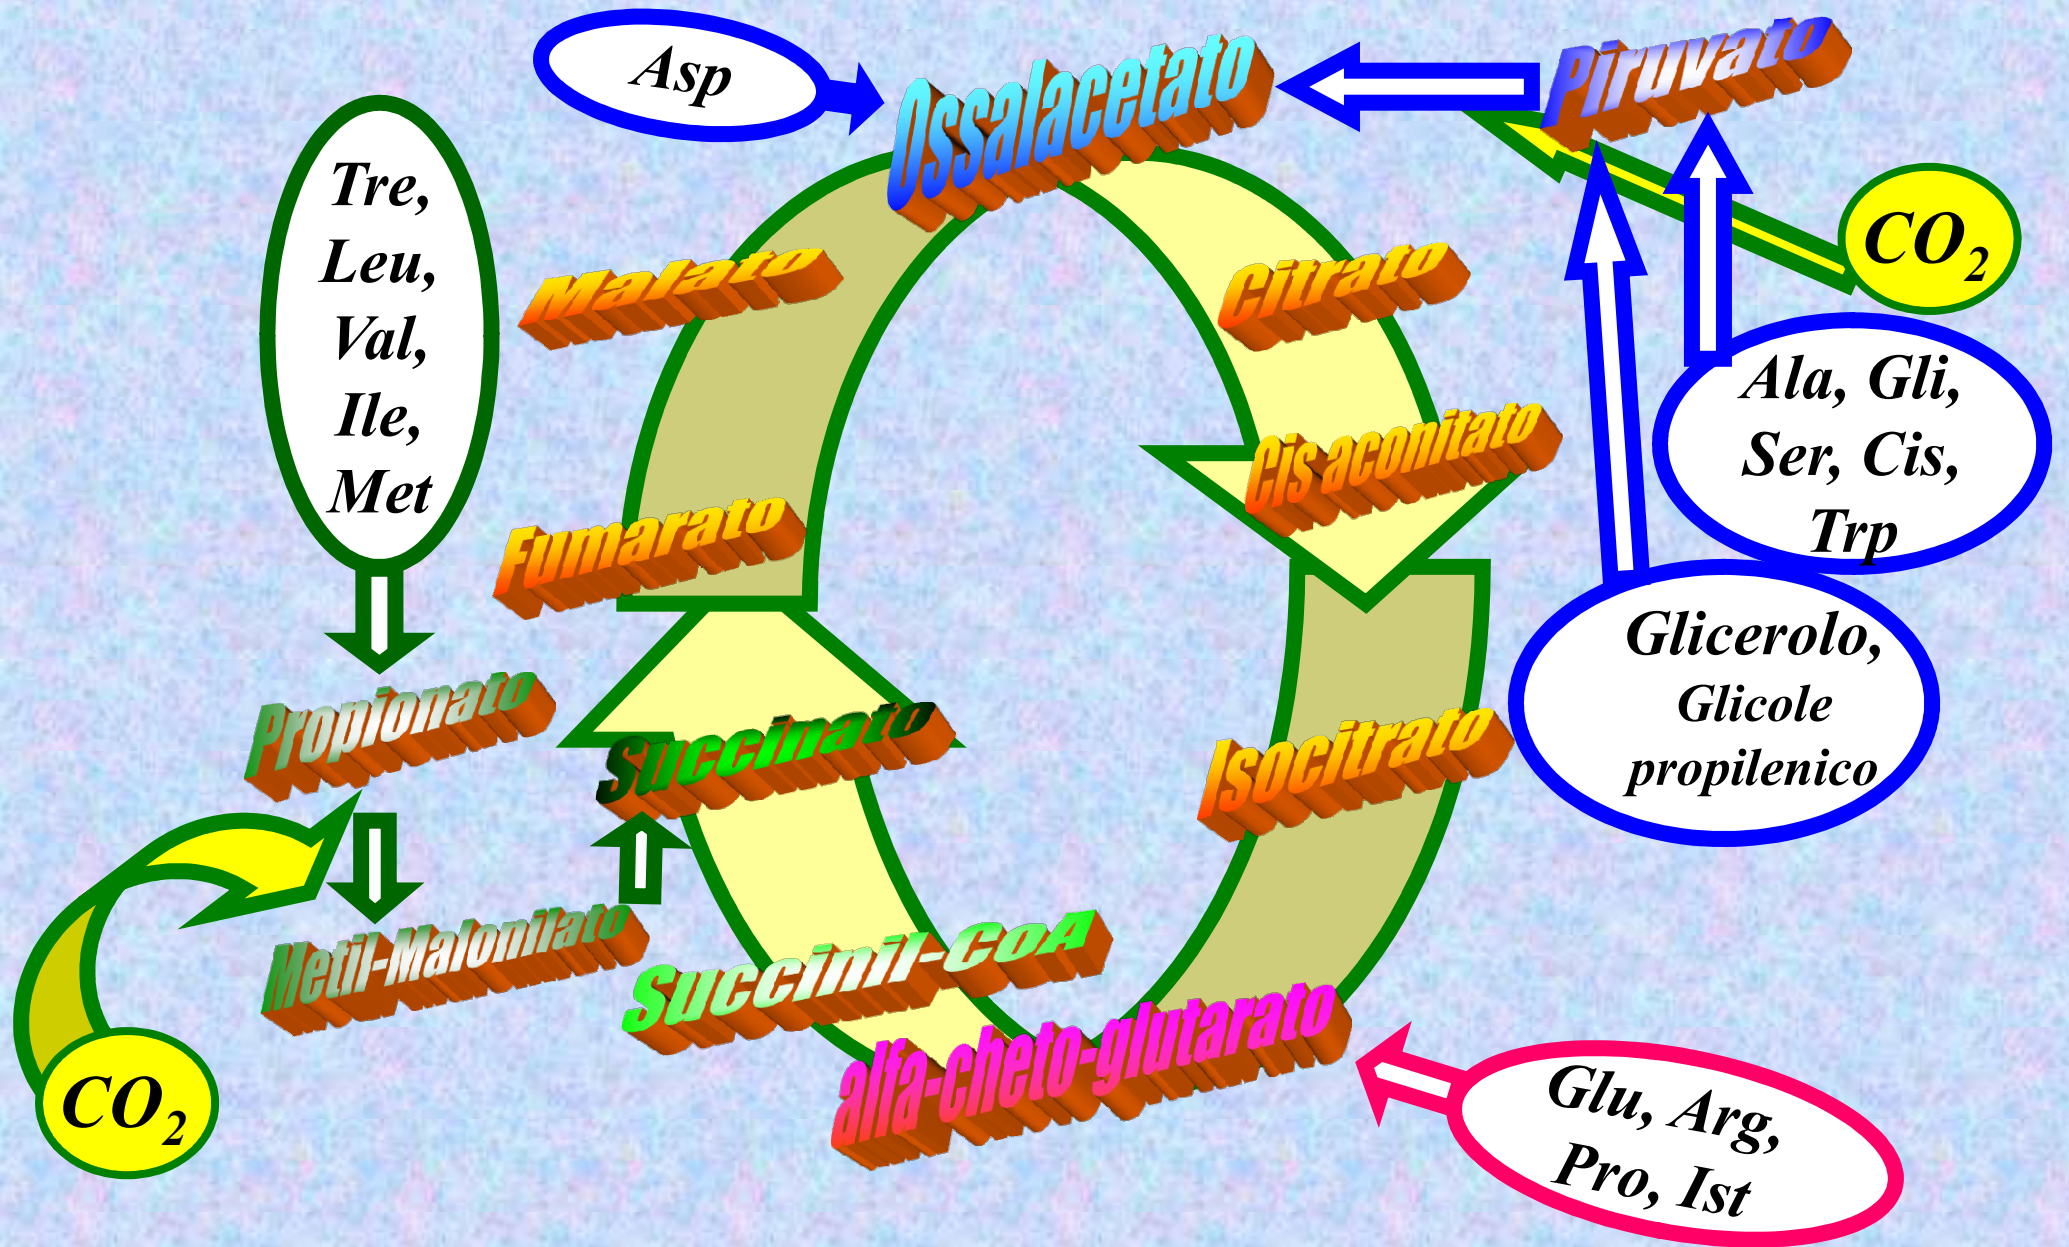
Asp

Ossalacetato

Piruvato

Tre, Leu, Val, Ile, Met

Malato

Citrato

$CO_2$

Ala, Gli, Ser, Cis, Trp

Cis aconitato

Fumarato

Glicerolo, Glicole propilenico

Propionato

Succinato

Isocitrato

Metil-Malonilato

Succinil-CoA

alfa-cheto-glutarato

$CO_2$

Glu, Arg, Pro, Ist